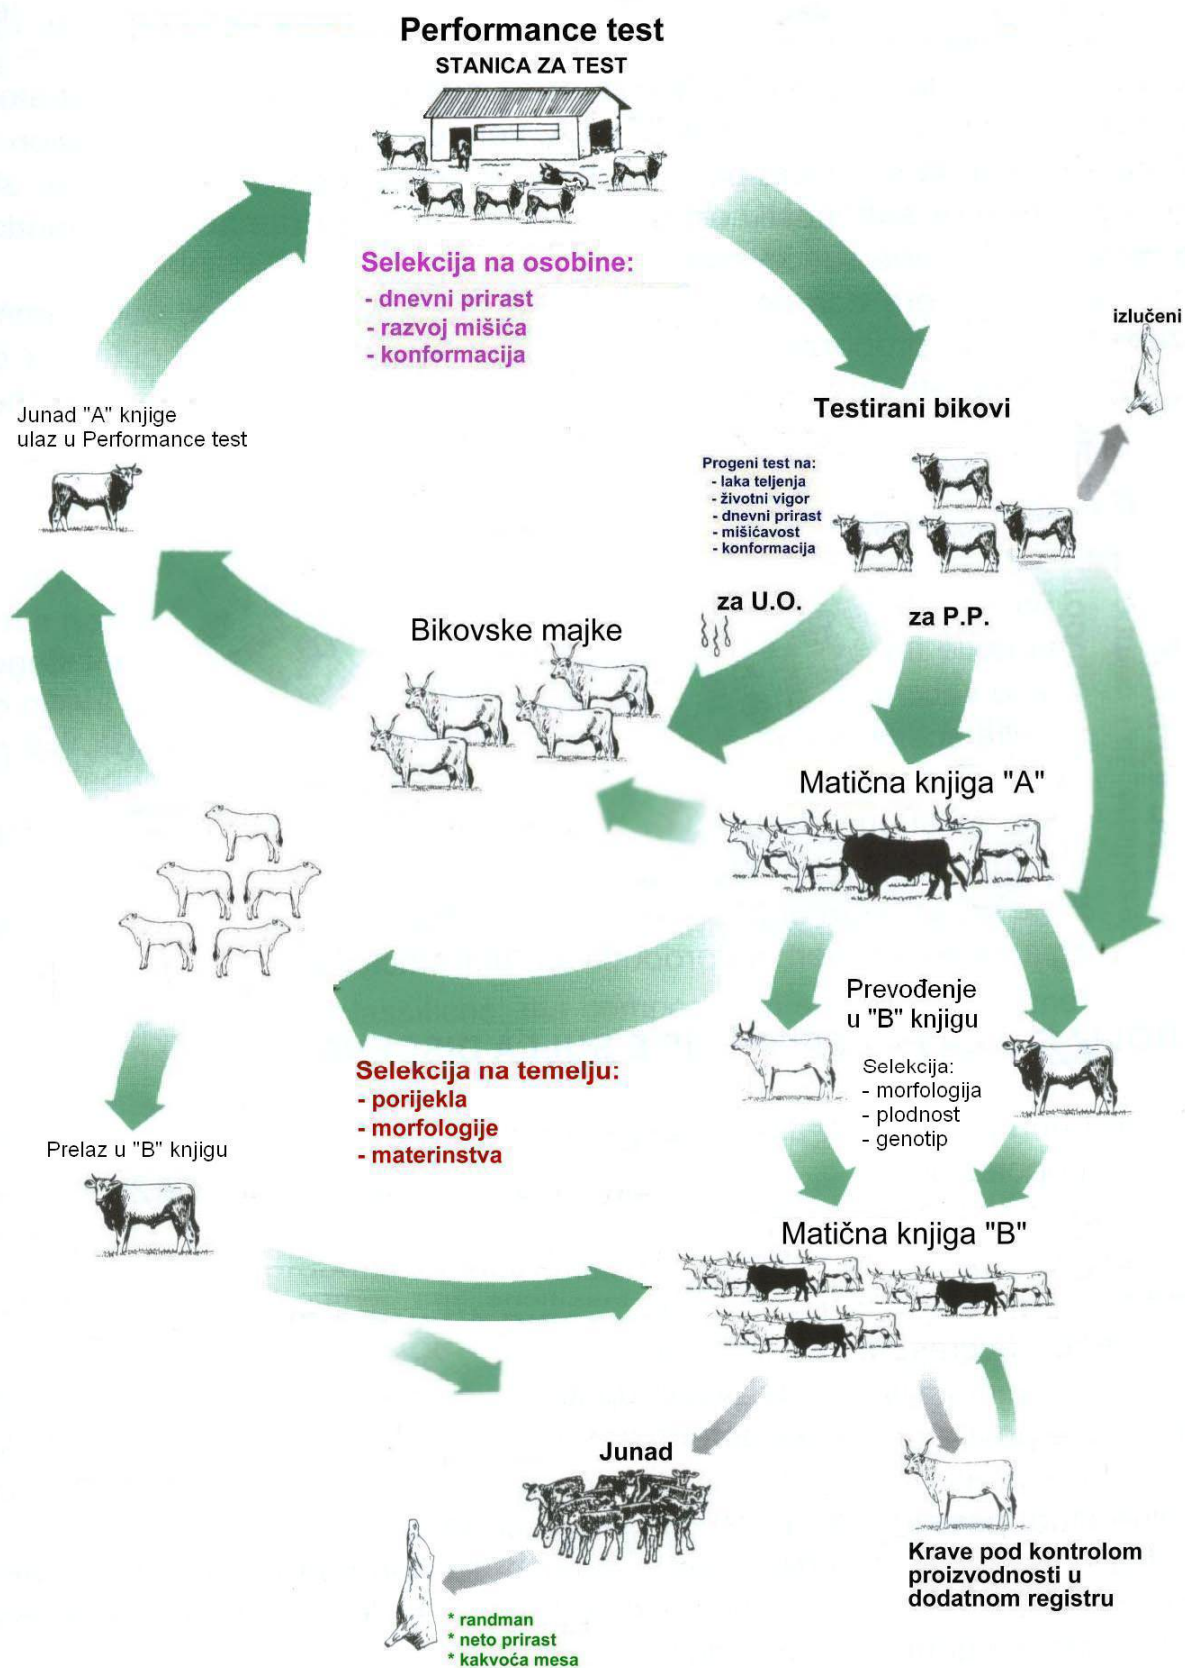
Performance test
STANICA ZA TEST

Selekcija na osobine:
- dnevni prirast
- razvoj mišića
- konformacija

izlučeni

Testirani bikovi

Progeni test na:
- laka teljenja
- životni vigor
- dnevni prirast
- mišićavost
- konformacija

Junad "A" knjige
ulaz u Performance test

za U.O.

za P.P.

Bikovske majke

Matična knjiga "A"

Prevođenje
u "B" knjigu

Selekcija:
- morfologija
- plodnost
- genotip

Selekcija na temelju:
- porijekla
- morfologije
- materinstva

Prelaz u "B" knjigu

Matična knjiga "B"

Junad

Krave pod kontrolom
proizvodnosti u
dodatnom registru

* randman
* neto prirast
* kakvoća mesa